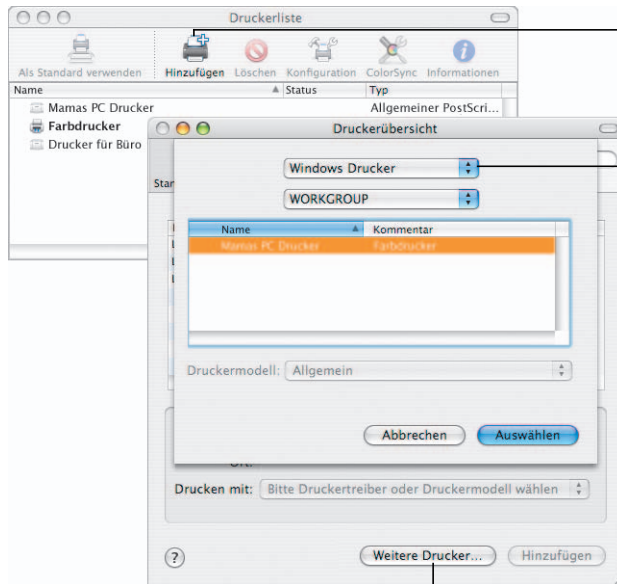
Druckerliste

Als Standard verwenden Hinzufügen Löschen Konfiguration ColorSync Informationen

| Name | Status | Typ |
|---|---|---|
| Mamas PC Drucker | | Allgemeiner PostScri... |
| Farbdrucker | | |
| Drucker für Büro | | |

Druckerübersicht

Windows Drucker

WORKGROUP

| Name | Kommentar |
|---|---|
| Mamas PC Drucker | Farbdrucker |

Druckermodell: Allgemein

Abbrechen Auswählen

Ort:

Drucken mit: Bitte Druckertreiber oder Druckermodell wählen

?

Weitere Drucker... Hinzufügen

Stan